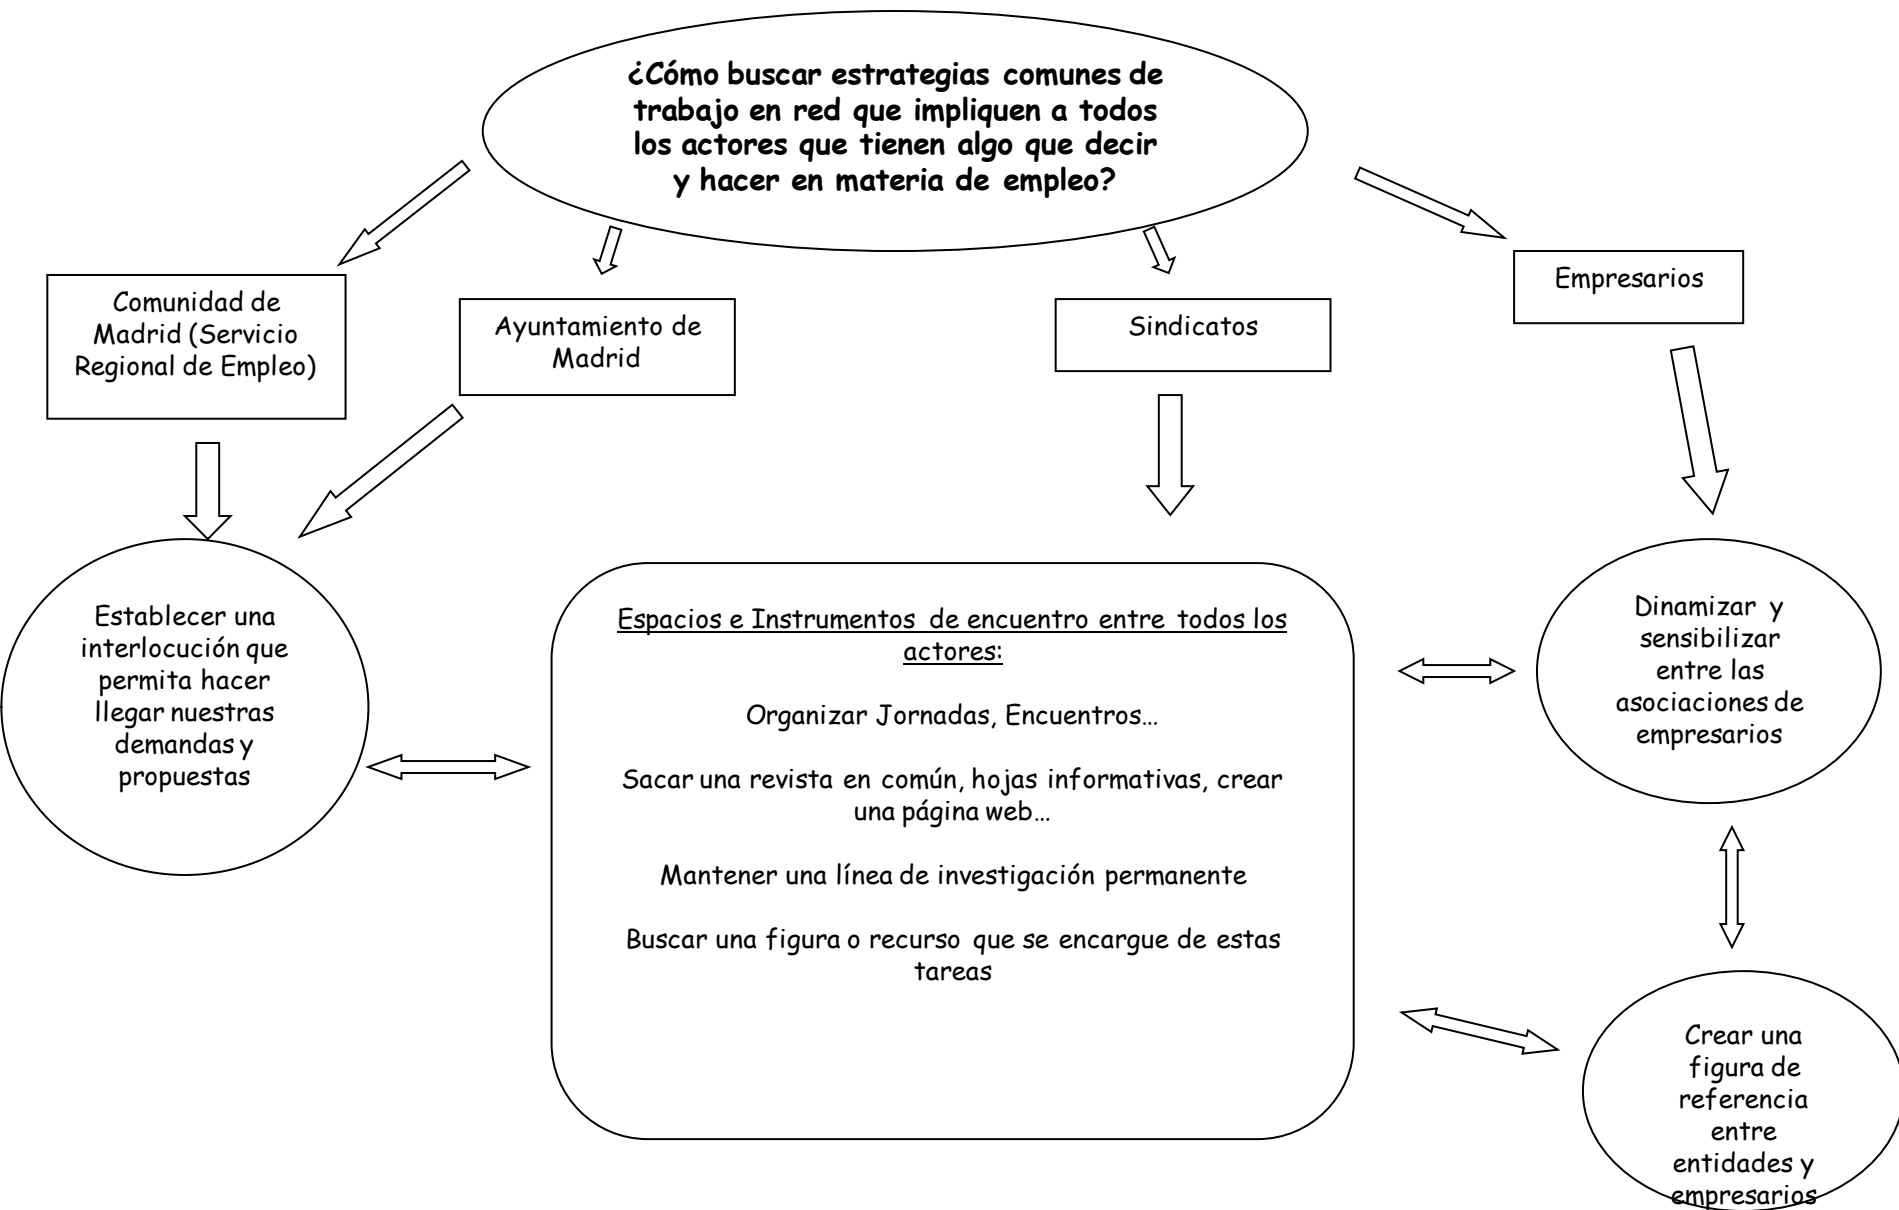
¿Cómo buscar estrategias comunes de trabajo en red que impliquen a todos los actores que tienen algo que decir y hacer en materia de empleo?

Comunidad de Madrid (Servicio Regional de Empleo)

Ayuntamiento de Madrid

Sindicatos

Empresarios

Establecer una interlocución que permita hacer llegar nuestras demandas y propuestas

Espacios e Instrumentos de encuentro entre todos los actores:

Organizar Jornadas, Encuentros…

Sacar una revista en común, hojas informativas, crear una página web…

Mantener una línea de investigación permanente

Buscar una figura o recurso que se encargue de estas tareas

Dinamizar y sensibilizar entre las asociaciones de empresarios

Crear una figura de referencia entre entidades y empresarios